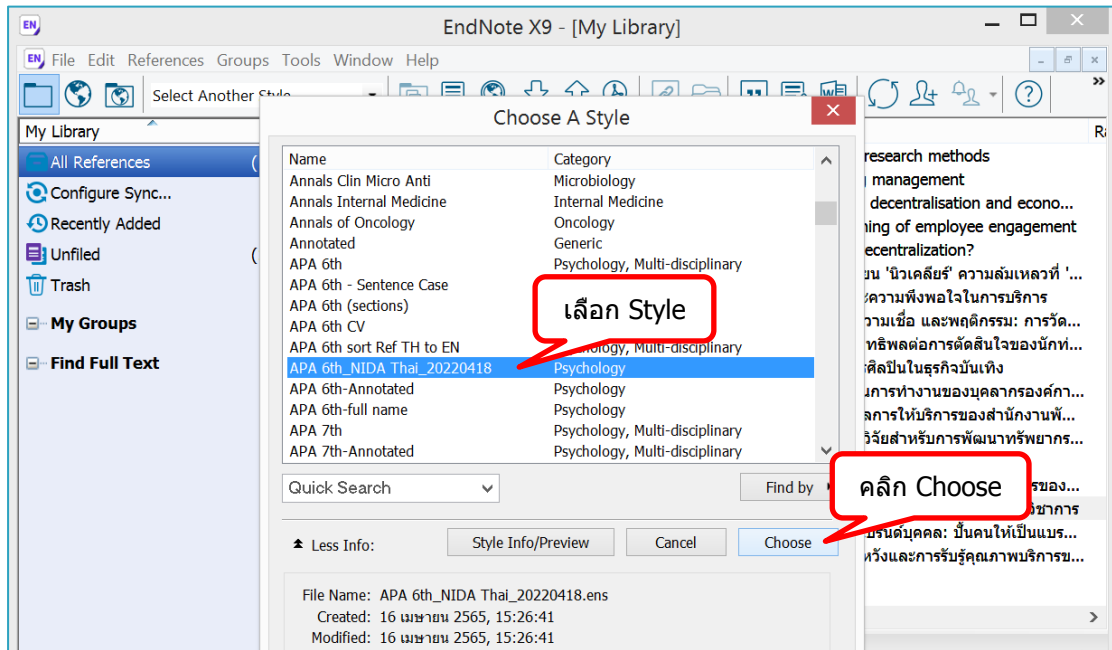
EndNote X9 - [My Library]

File Edit References Groups Tools Window Help

Select Another Style

My Library

All References
Configure Sync...
Recently Added
Unfiled
Trash
My Groups
Find Full Text

Choose A Style

| Name | Category |
|---|---|
| Annals Clin Micro Anti | Microbiology |
| Annals Internal Medicine | Internal Medicine |
| Annals of Oncology | Oncology |
| Annotated | Generic |
| APA 6th | Psychology, Multi-disciplinary |
| APA 6th - Sentence Case | |
| APA 6th (sections) | |
| APA 6th CV | |
| APA 6th sort Ref TH to EN | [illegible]ology, Multi-disciplinary |
| APA 6th_NIDA Thai_20220418 | Psychology |
| APA 6th-Annotated | Psychology |
| APA 6th-full name | Psychology |
| APA 7th | Psychology, Multi-disciplinary |
| APA 7th-Annotated | Psychology, Multi-disciplinary |

เลือก Style

Quick Search

Find by

คลิก Choose

Less Info:

Style Info/Preview

Cancel

Choose

File Name: APA 6th_NIDA Thai_20220418.ens
Created: 16 เมษายน 2565, 15:26:41
Modified: 16 เมษายน 2565, 15:26:41

research methods
management
decentralisation and econo...
ning of employee engagement
ecentralization?
ยน 'นิวเคลียร์' ความล้มเหลวที่ '...
ความพึงพอใจในการบริการ
วามเชื่อ และพฤติกรรม: การวัด...
ทธิพลต่อการตัดสินใจของนักท่...
ศิลปินในธุรกิจบันเทิง
การทำงานของบุคลากรองค์กา...
ลการให้บริการของสำนักงานพ...
วิจัยสำหรับการพัฒนาทรัพยากร...
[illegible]ของ...
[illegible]ชาการ
รนด์บุคคล: ปั้นคนให้เป็นแบร...
วังและการรับรู้คุณภาพบริการข...